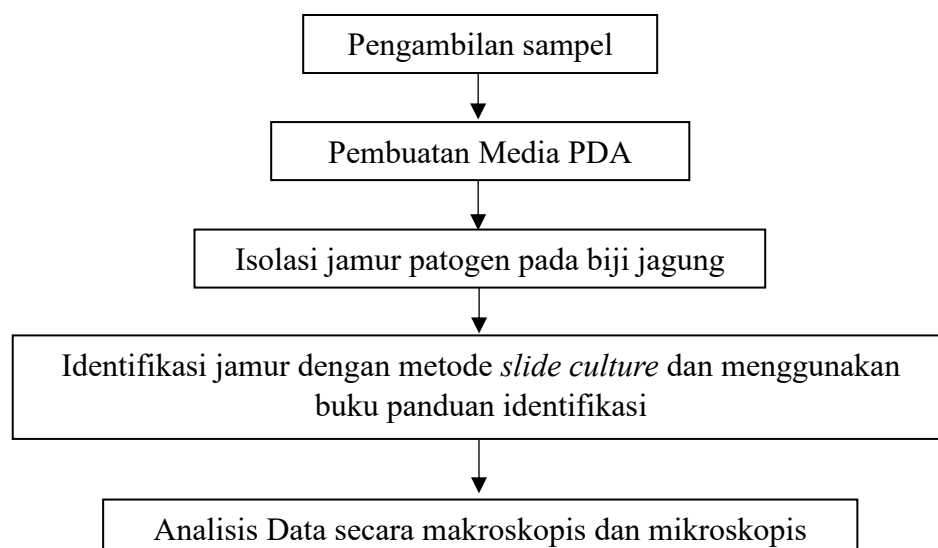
Pengambilan sampel

Pembuatan Media PDA

Isolasi jamur patogen pada biji jagung

Identifikasi jamur dengan metode *slide culture* dan menggunakan buku panduan identifikasi

Analisis Data secara makroskopis dan mikroskopis